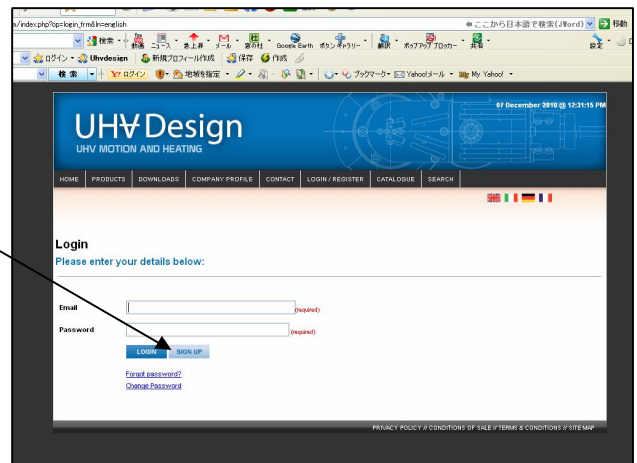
n/index.php?op=login_frm&ln=english
ここから日本語で検索(JWord) 移動
検索 動画 ニュース 急上昇 メール 国の社 Google Earth ボタンギャラリー 翻訳 ポップアップブロッカー 共有 設定
ログイン Uhvdesign 新規プロフィール作成 保存 作成
検索 Y! ログイン 地域を指定 ブックマーク Yahoo!メール My Yahoo!

UHV Design
UHV MOTION AND HEATING
07 December 2010 @ 12:31:15 PM

HOME PRODUCTS DOWNLOADS COMPANY PROFILE CONTACT LOGIN / REGISTER CATALOGUE SEARCH

Login
Please enter your details below:

Email (required)
Password (required)
LOGIN SIGN UP

Forgot password?
Change Password

PRIVACY POLICY // CONDITIONS OF SALE // TERMS & CONDITIONS // SITE MAP